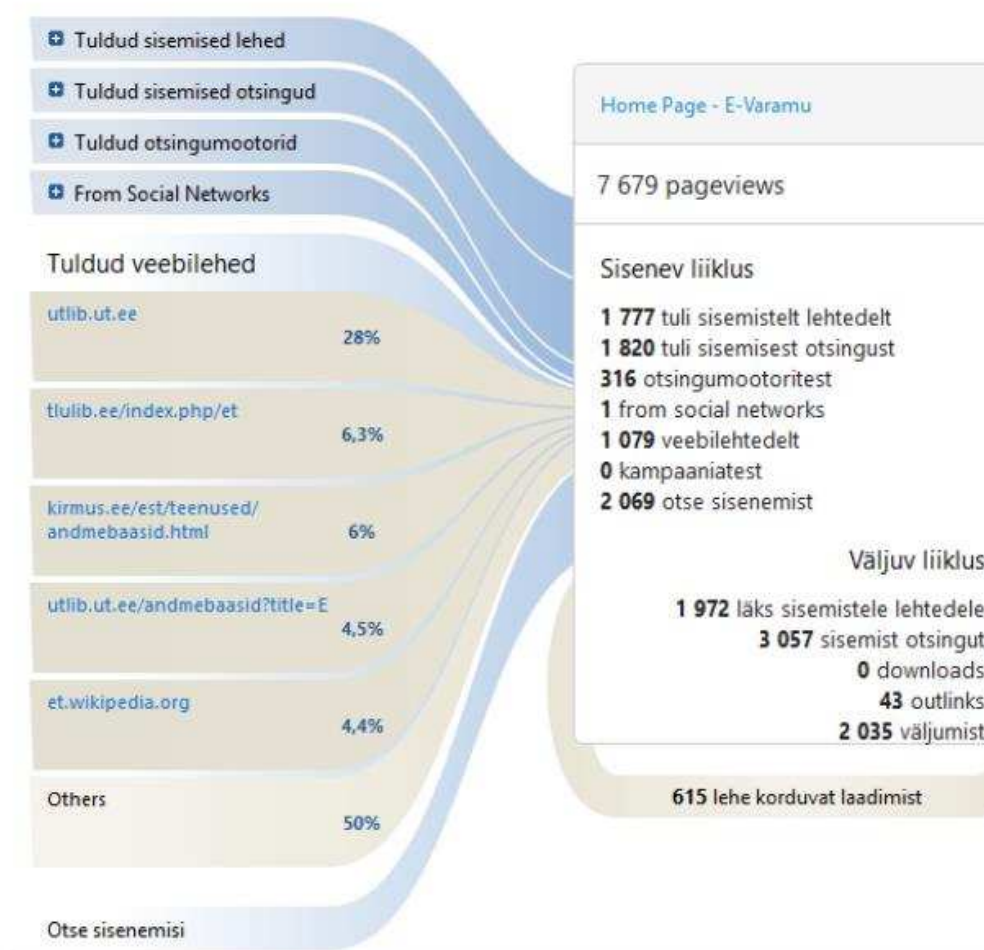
Tuldud sisemised lehed
Tuldud sisemised otsingud
Tuldud otsingumootorid
From Social Networks

Tuldud veebilehed

utlib.ut.ee 28%

tlulib.ee/index.php/et 6,3%

kirmus.ee/est/teenused/andmebaasid.html 6%

utlib.ut.ee/andmebaasid?title=E 4,5%

et.wikipedia.org 4,4%

Others 50%

Otse sisenemisi

Home Page - E-Varamu

7 679 pageviews

Sisenev liiklus

1 777 tuli sisemistelt lehtedelt
1 820 tuli sisemisest otsingust
316 otsingumootoritest
1 from social networks
1 079 veebilehtedelt
0 kampaaniatest
2 069 otse sisenemist

Väljuv liiklus

1 972 läks sisemistele lehtedele
3 057 sisemist otsingut
0 downloads
43 outlinks
2 035 väljumist

615 lehe korduvat laadimist